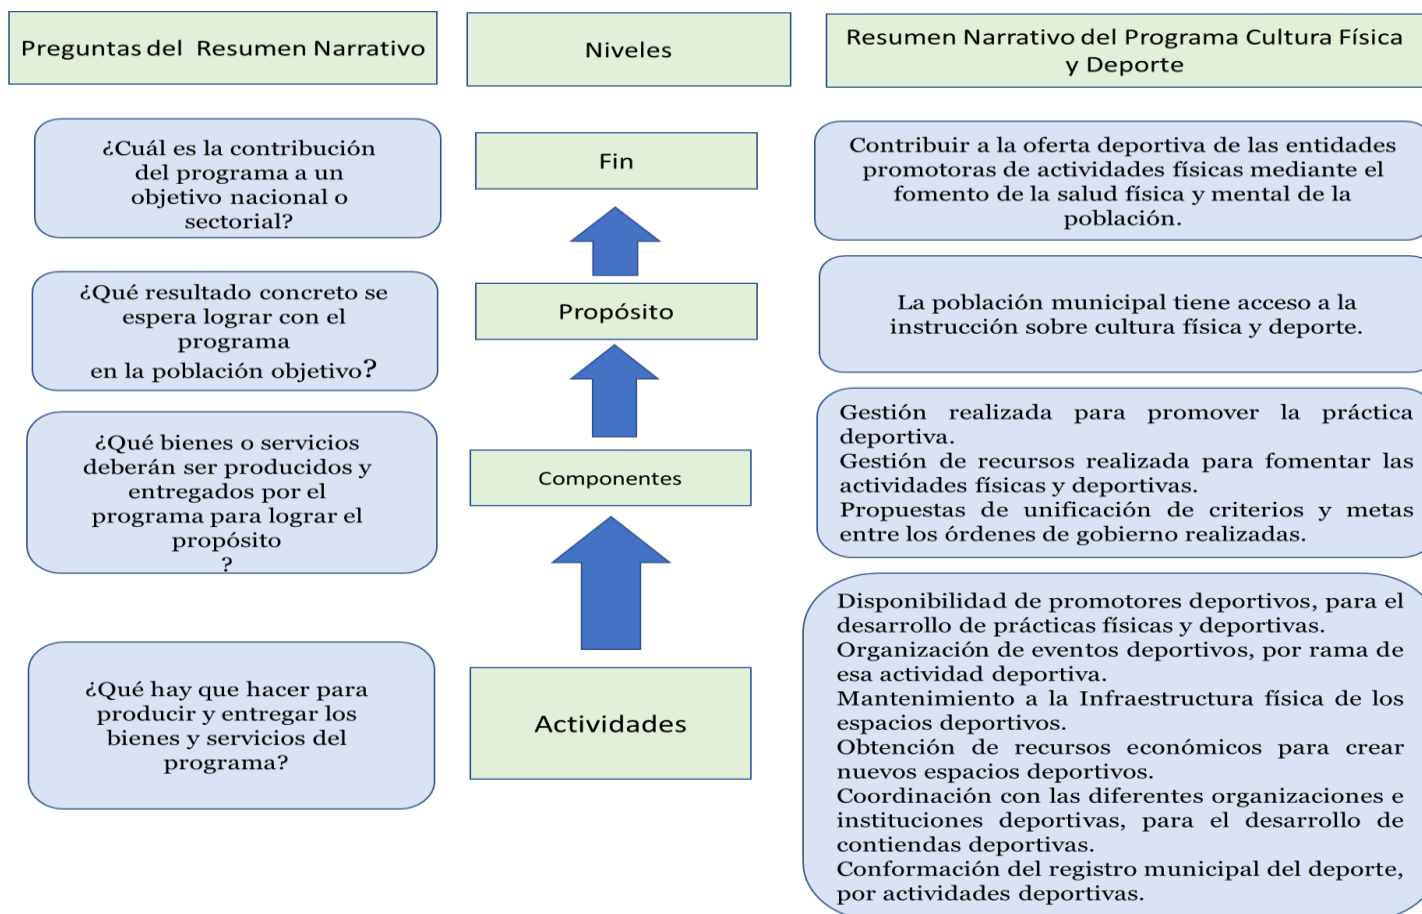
Preguntas del Resumen Narrativo

¿Cuál es la contribución del programa a un objetivo nacional o sectorial?

¿Qué resultado concreto se espera lograr con el programa en la población objetivo?

¿Qué bienes o servicios deberán ser producidos y entregados por el programa para lograr el propósito ?

¿Qué hay que hacer para producir y entregar los bienes y servicios del programa?

Niveles

Fin

Propósito

Componentes

Actividades

Resumen Narrativo del Programa Cultura Física y Deporte

Contribuir a la oferta deportiva de las entidades promotoras de actividades físicas mediante el fomento de la salud física y mental de la población.

La población municipal tiene acceso a la instrucción sobre cultura física y deporte.

Gestión realizada para promover la práctica deportiva.
Gestión de recursos realizada para fomentar las actividades físicas y deportivas.
Propuestas de unificación de criterios y metas entre los órdenes de gobierno realizadas.

Disponibilidad de promotores deportivos, para el desarrollo de prácticas físicas y deportivas.
Organización de eventos deportivos, por rama de esa actividad deportiva.
Mantenimiento a la Infraestructura física de los espacios deportivos.
Obtención de recursos económicos para crear nuevos espacios deportivos.
Coordinación con las diferentes organizaciones e instituciones deportivas, para el desarrollo de contiendas deportivas.
Conformación del registro municipal del deporte, por actividades deportivas.